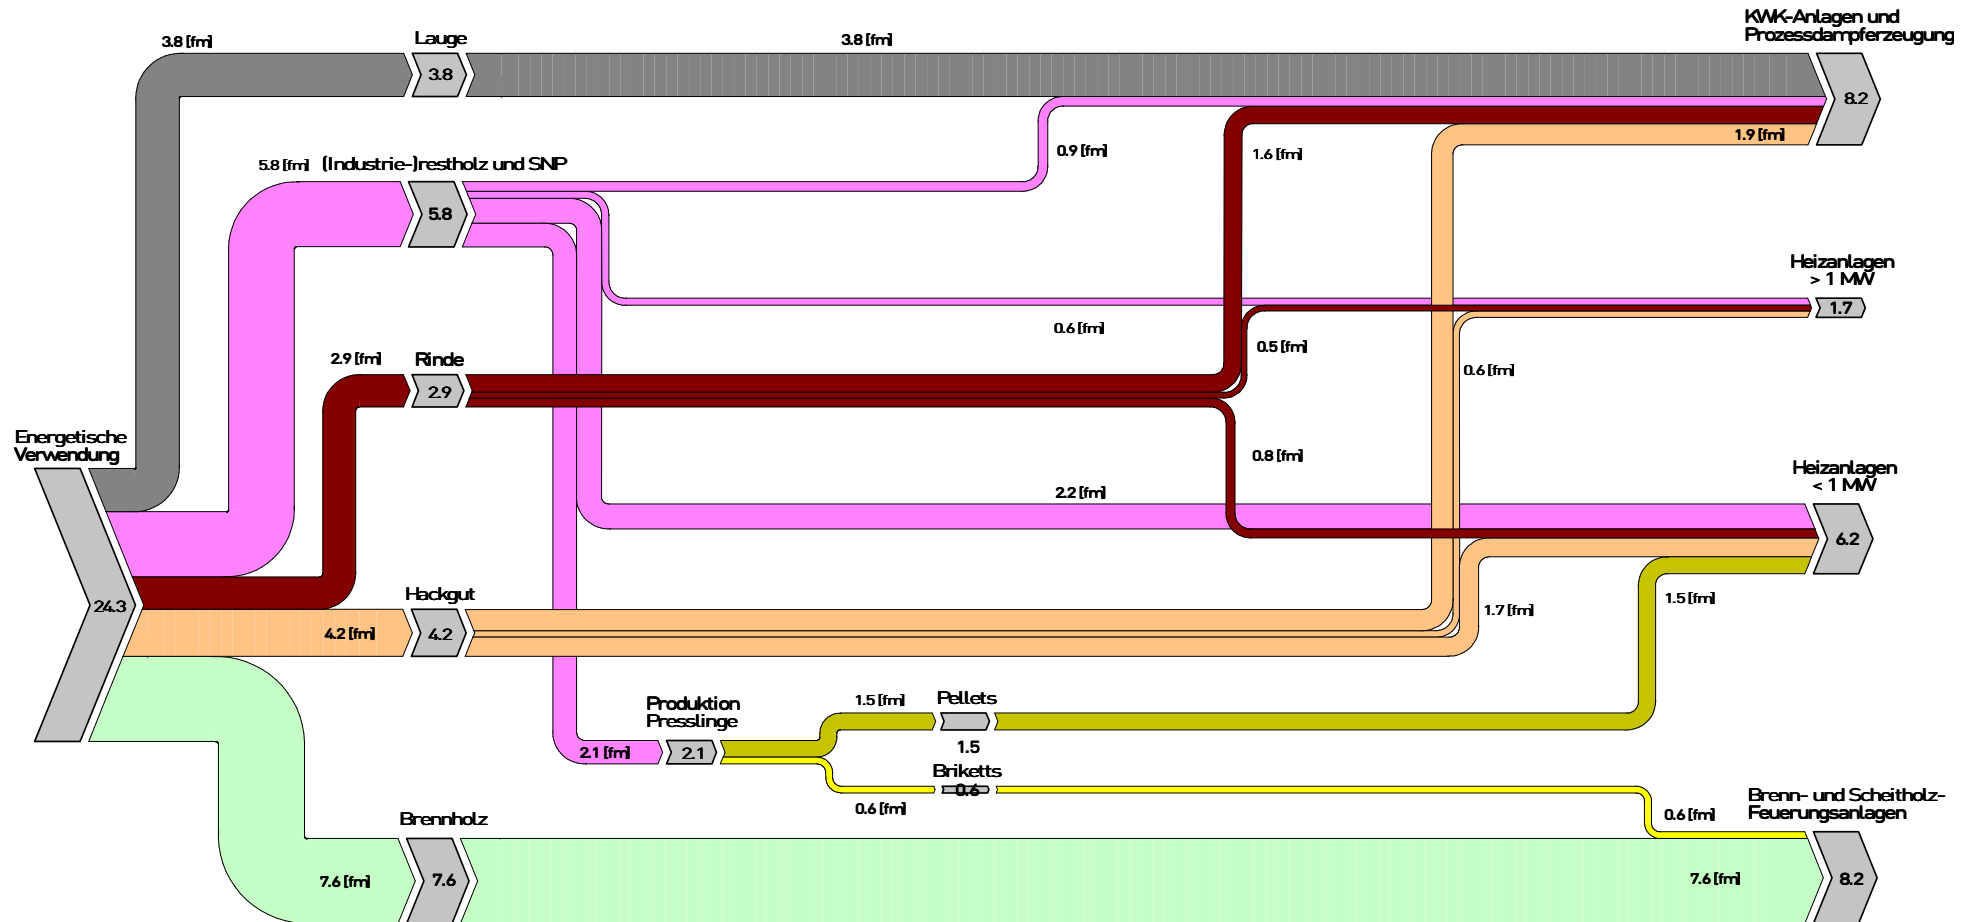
3.8 [fm]
Lauge
3.8
3.8 [fm]
KWK-Anlagen und Prozessdampferzeugung
8.2
1.9 [fm]
0.9 [fm]
1.6 [fm]
5.8 [fm]
(Industrie-)restholz und SNP
5.8
Heizanlagen > 1 MW
1.7
0.6 [fm]
0.5 [fm]
0.6 [fm]
2.9 [fm]
Rinde
2.9
Energetische Verwendung
0.8 [fm]
Heizanlagen < 1 MW
2.2 [fm]
6.2
24.3
Hackgut
4.2 [fm]
4.2
1.7 [fm]
1.5 [fm]
Produktion Presslinge
1.5 [fm]
Pellets
2.1 [fm]
2.1
1.5
Briketts
0.6
0.6 [fm]
0.6 [fm]
Brenn- und Scheitholz-Feuerungsanlagen
Brennholz
7.6 [fm]
7.6
7.6 [fm]
8.2